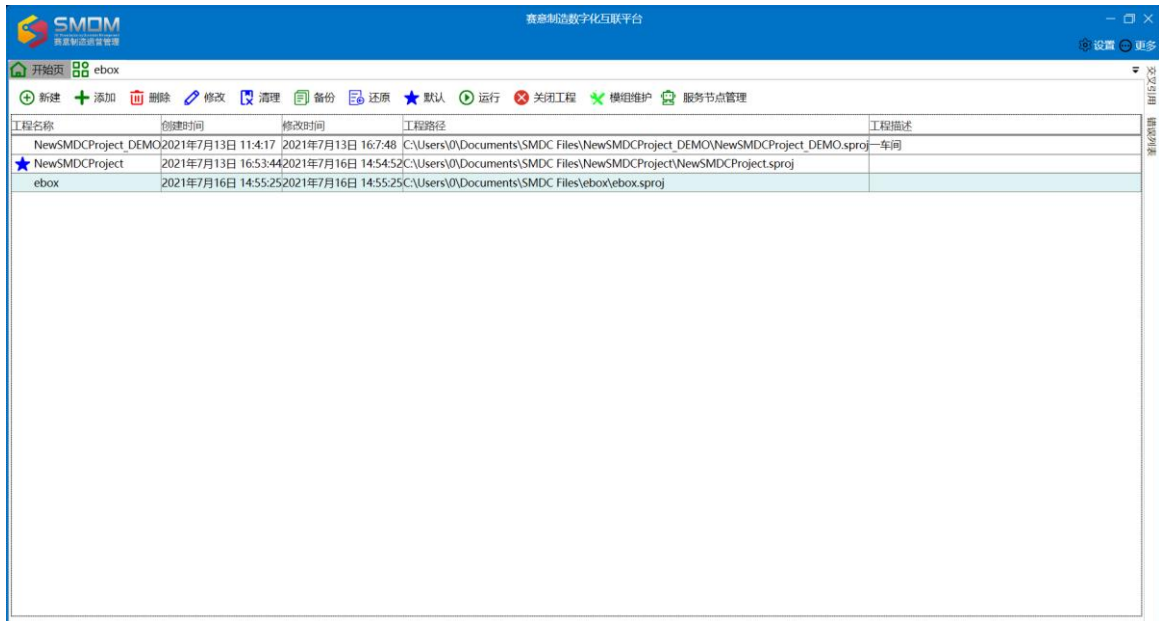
SMDM
赛意制造运营管理

赛意制造数字化互联平台

设置 更多

开始页 ebox

新建 添加 删除 修改 清理 备份 还原 默认 运行 关闭工程 模组维护 服务节点管理

| 工程名称 | 创建时间 | 修改时间 | 工程路径 | 工程描述 |
|---|---|---|---|---|
| NewSMDCProject_DEMO | 2021年7月13日 11:4:17 | 2021年7月13日 16:7:48 | C:\Users\0\Documents\SMDC Files\NewSMDCProject_DEMO\NewSMDCProject_DEMO.sproj | 一车间 |
| NewSMDCProject | 2021年7月13日 16:53:44 | 2021年7月16日 14:54:52 | C:\Users\0\Documents\SMDC Files\NewSMDCProject\NewSMDCProject.sproj | |
| ebox | 2021年7月16日 14:55:25 | 2021年7月16日 14:55:25 | C:\Users\0\Documents\SMDC Files\ebox\ebox.sproj | |

交叉引用 错误列表